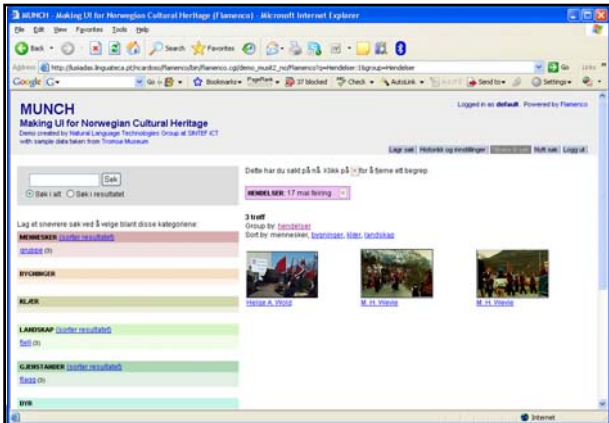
MUNCH - Making UI for Norwegian Cultural Heritage (Flamenco) - Microsoft Internet Explorer

File Edit View Favorites Tools Help

Back Search Favorites

Address http://lusiadas.linguateca.pt/ncardoso/flamenco/bin/flamenco.cgi/demo_munk2_no/Flamenco?q=Hendelser:1&group=Hendelser Go Links

Google G- Go Bookmarks PageRank 37 blocked Check AutoLink Send to Settings

MUNCH
Making UI for Norwegian Cultural Heritage
Demo created by Natural Language Technologies Group at SINTEF ICT with sample data taken from Tromsø Museum

Logged in as default. Powered by Flamenco

Lagr søk Historikk og innstillinger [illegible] Nytt søk Logg ut

Søk
Søk i alt Søk i resultatet

Lag et snevere søk ved å velge blant disse kategoriene:

MENNESKER (sorter resultatet)
gruppe (3)

BYGNINGER

KLÆR

LANDSKAP (sorter resultatet)
fjell (3)

GJENSTANDER (sorter resultatet)
flagg (3)

DYR

Dette har du søkt på nå. Klikk på x for å fjerne ett begrep.

HENDELSER: 17 mai feiring x

3 treff
Group by: hendelser
Sort by: mennesker, bygninger, klær, landskap

Hensa A. Wold
M. H. Wiese
M. H. Wiese

Internet